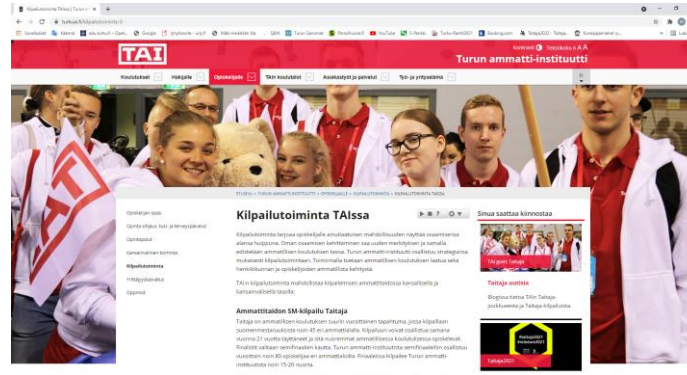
Kilpailutoiminta TAIssa | Turun ×

turkuai.fi/kilpailutoiminta

TAI

Kontrasti Tekstikoko A A A

Turun ammatti-instituutti

Koulutukset Hakijalle Opiskelijalle TAIn koulutalot Asiakkaille ja palvelut Työ- ja yrityselämä

ETUSIVU » TURUN AMMATTI-INSTITUUTTI » OPISKELIJALLE » KILPAILUTOIMINTA » KILPAILUTOIMINTA TAISSA

Opiskelijan opas
Opinto-ohjaus, tuki- ja terveyspalvelut
Opintopolut
Kansainvälinen toiminta
Kilpailutoiminta
Yrittäjyyskasvatus
Oppimiset

Kilpailutoiminta TAIssa

Kilpailutoiminta tarjoaa opiskelijalle ainutlaatuisen mahdollisuuden näyttää osaamisensa alansa huipulla. Oman osaamisen kehittäminen saa uuden merkityksen ja samalla edistetään ammatillisen koulutuksen laatua. Turun ammatti-instituutti osallistuu strategiansa mukaisesti kilpailutoimintaan. Toiminnalla tuetaan ammatillisen koulutuksen laatua sekä henkilöstön ja opiskelijoiden ammatillista kehitystä.

TAI:n kilpailutoiminta mahdollistaa kilpailemisen ammattitaidossa kansallisella ja kansainvälisellä tasolla.

Ammattitaidon SM-kilpailu Taitaja

Taitaja on ammatillisen koulutuksen suurin vuosittainen tapahtuma, jossa kilpaillaan suomenmestaruuksista noin 45 eri ammattialalla. Kilpailuun voivat osallistua samana vuonna 21 vuotta täyttävät ja sitä nuoremmat ammatillisessa koulutuksessa opiskelevat. Finaalisti valitaan semifinaalien kautta. Turun ammatti-instituutista semifinaaleihin osallistuu vuosittain noin 80 opiskelijaa eri ammattialoilta. Finaaleissa kilpailee Turun ammatti-instituutista noin 15-20 nuorta.

Sinua saattaa kiinnostaa

TAI:ssa on Taitaja

Taitaja uutisia

Blogiosio TAIn Taitaja-joukkueesta ja Taitaja-kilpailuista.

Taitaja2021